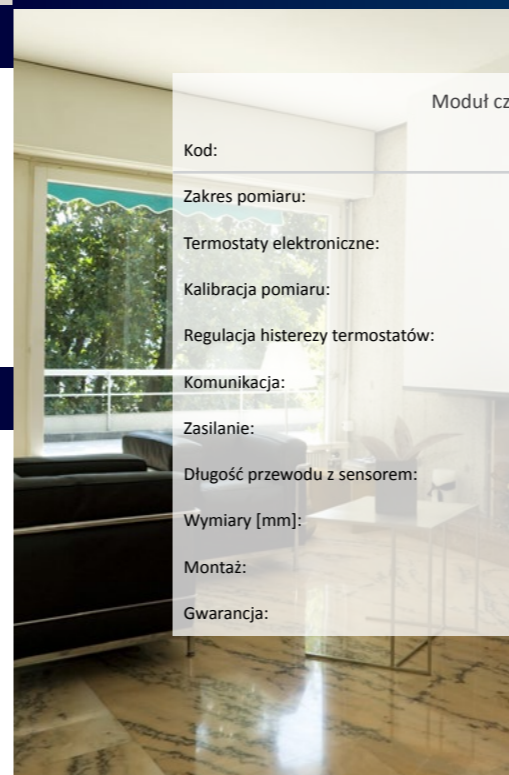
Moduł cz

Kod:

Zakres pomiaru:

Termostaty elektroniczne:

Kalibracja pomiaru:

Regulacja histerezy termostatów:

Komunikacja:

Zasilanie:

Długość przewodu z sensorem:

Wymiary [mm]:

Montaż:

Gwarancja: